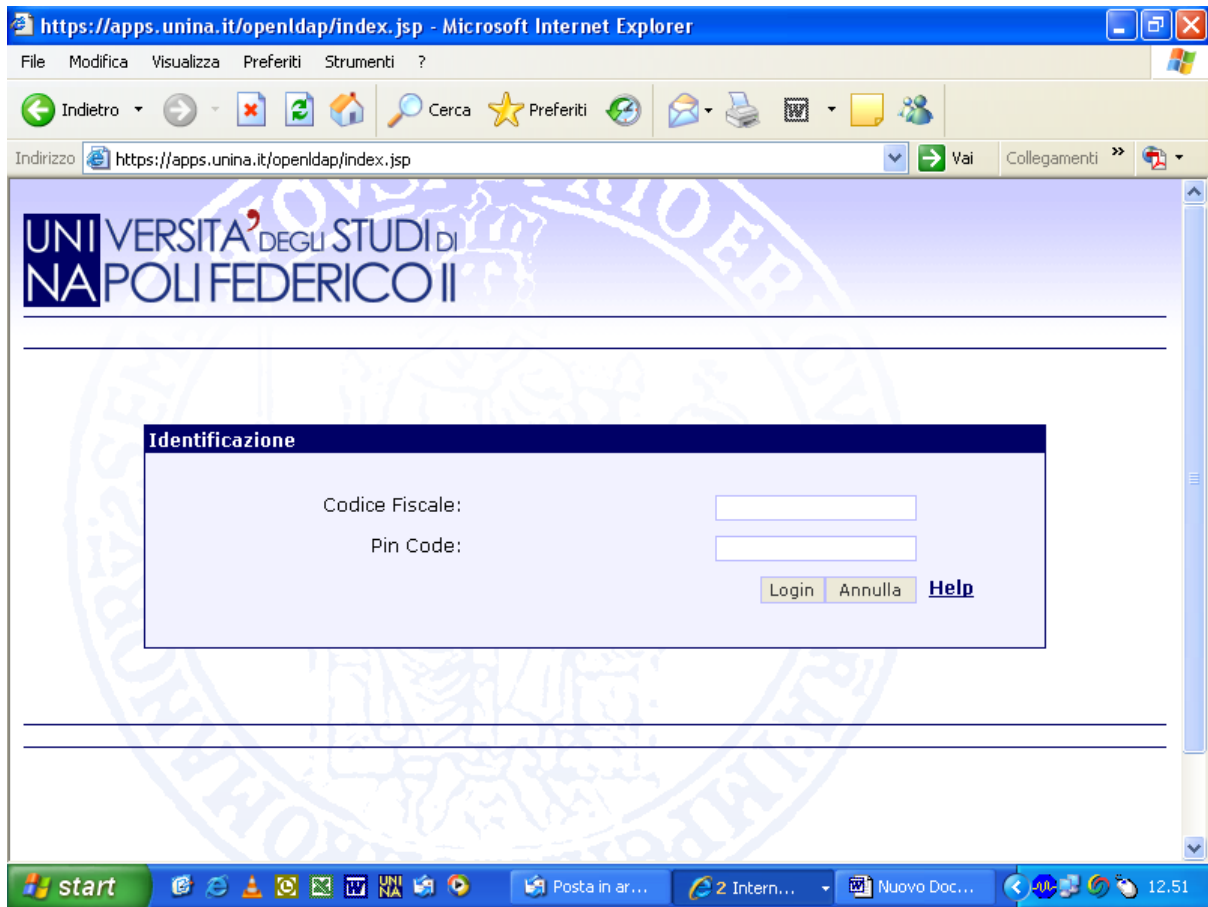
https://apps.unina.it/openldap/index.jsp - Microsoft Internet Explorer

File Modifica Visualizza Preferiti Strumenti ?

Indietro Cerca Preferiti

Indirizzo https://apps.unina.it/openldap/index.jsp Vai Collegamenti

UNIVERSITA' DEGLI STUDI DI NAPOLI FEDERICO II

Identificazione

Codice Fiscale:

Pin Code:

Login Annulla Help

start Posta in ar... 2 Intern... Nuovo Doc... 12.51